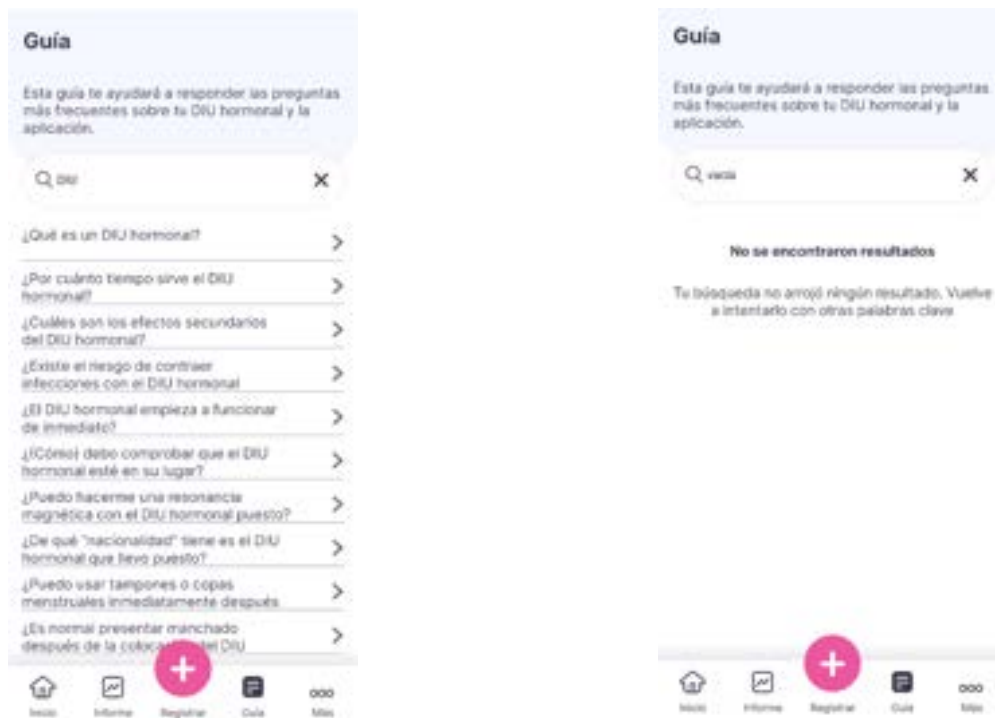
Guía

Esta guía te ayudará a responder las preguntas más frecuentes sobre tu DIU hormonal y la aplicación.

DIU

¿Qué es un DIU hormonal?

¿Por cuánto tiempo sirve el DIU hormonal?

¿Cuáles son los efectos secundarios del DIU hormonal?

¿Existe el riesgo de contraer infecciones con el DIU hormonal

¿El DIU hormonal empieza a funcionar de inmediato?

¿(Cómo) debo comprobar que el DIU hormonal esté en su lugar?

¿Puedo hacerme una resonancia magnética con el DIU hormonal puesto?

¿De qué "nacionalidad" tiene es el DIU hormonal que llevo puesto?

¿Puedo usar tampones o copas menstruales inmediatamente después

¿Es normal presentar manchado después de la coloca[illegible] del DIU

Inicio Informe Registrar Guía Más

Guía

Esta guía te ayudará a responder las preguntas más frecuentes sobre tu DIU hormonal y la aplicación.

vacía

No se encontraron resultados

Tu búsqueda no arrojó ningún resultado. Vuelve a intentarlo con otras palabras clave

Inicio Informe Registrar Guía Más